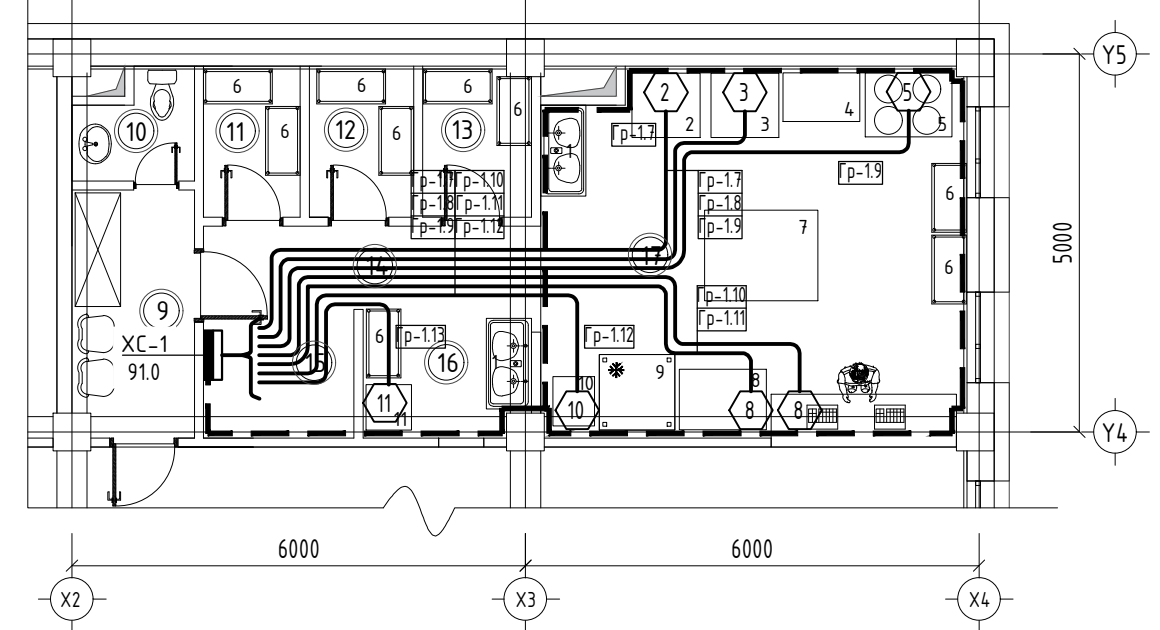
Y5
2
3
5
6
6
6
6
4
10
11
6
12
6
13
6
1
Гр-1.7
2
3
5
Гр-1.9
Гр-1.7
Гр-1.10
Гр-1.8
Гр-1.11
Гр-1.9
Гр-1.12
Гр-1.7
Гр-1.8
Гр-1.9
7
6
5000
14
17
6
9
Гр-1.10
Гр-1.11
ХС-1
91.0
6
Гр-1.13
Гр-1.12
15
16
10
9
8
11
11
10
8
8
Y4
6000
6000
X2
X3
X4